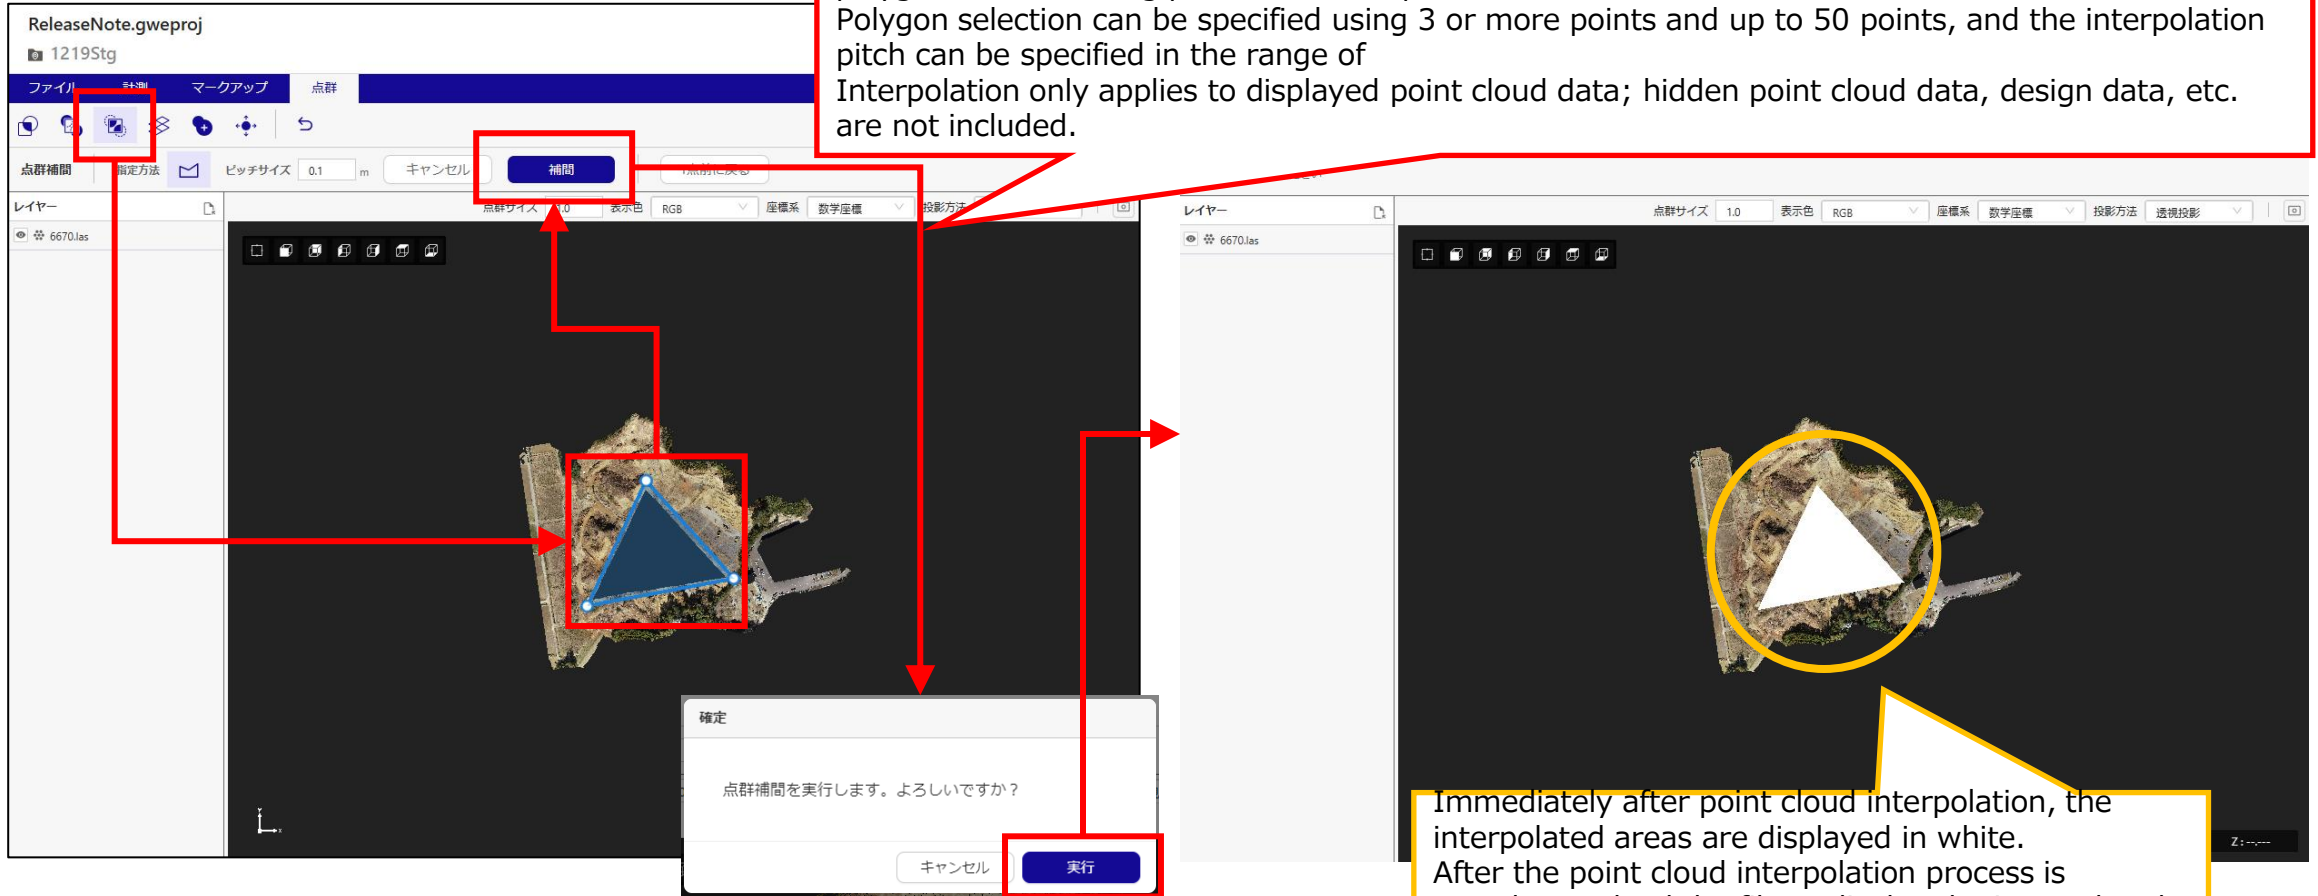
ReleaseNote.gweproj
1219Stg
ファイル 計測 マークアップ 点群
点群補間 指定方法 ピッチサイズ 0.1 m キャンセル 補間 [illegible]
レイヤー
6670.las
点群サイズ 1.0 表示色 RGB 座標系 数学座標 投影方法

Polygon selection can be specified using 3 or more points and up to 50 points, and the interpolation pitch can be specified in the range of
Interpolation only applies to displayed point cloud data; hidden point cloud data, design data, etc. are not included.

確定
点群補間を実行します。よろしいですか？
キャンセル 実行

レイヤー
6670.las
点群サイズ 1.0 表示色 RGB 座標系 数学座標 投影方法 透視投影

Immediately after point cloud interpolation, the interpolated areas are displayed in white.
After the point cloud interpolation process is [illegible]
Z: --.---